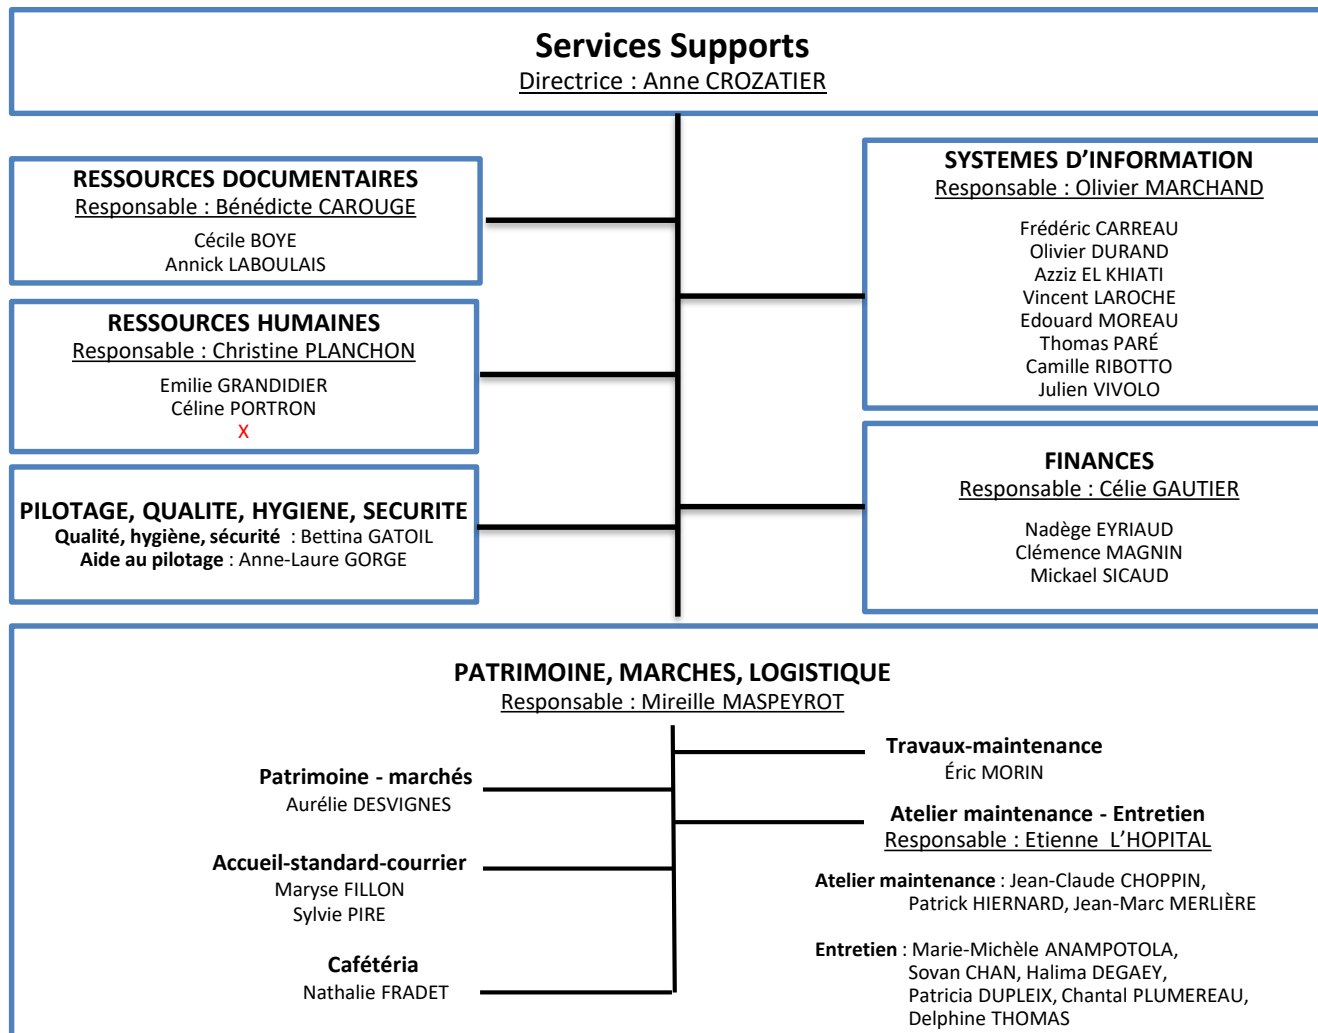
Services Supports
Directrice : Anne CROZATIER

RESSOURCES DOCUMENTAIRES
Responsable : Bénédicte CAROUGE
Cécile BOYE
Annick LABOULAIS

RESSOURCES HUMAINES
Responsable : Christine PLANCHON
Emilie GRANDIDIER
Céline PORTRON
X

PILOTAGE, QUALITE, HYGIENE, SECURITE
Qualité, hygiène, sécurité : Bettina GATOIL
Aide au pilotage : Anne-Laure GORGE

SYSTEMES D'INFORMATION
Responsable : Olivier MARCHAND
Frédéric CARREAU
Olivier DURAND
Azziz EL KHIATI
Vincent LAROCHE
Edouard MOREAU
Thomas PARÉ
Camille RIBOTTO
Julien VIVOLO

FINANCES
Responsable : Célie GAUTIER
Nadège EYRIAUD
Clémence MAGNIN
Mickael SICAUD

PATRIMOINE, MARCHES, LOGISTIQUE
Responsable : Mireille MASPEYROT

Patrimoine - marchés
Aurélie DESVIGNES

Accueil-standard-courrier
Maryse FILLON
Sylvie PIRE

Cafétéria
Nathalie FRADET

Travaux-maintenance
Éric MORIN

Atelier maintenance - Entretien
Responsable : Etienne L'HOPITAL

Atelier maintenance : Jean-Claude CHOPPIN, Patrick HIERNARD, Jean-Marc MERLIÈRE

Entretien : Marie-Michèle ANAMPOTOLA, Sovan CHAN, Halima DEGAEY, Patricia DUPLEIX, Chantal PLUMEREAU, Delphine THOMAS